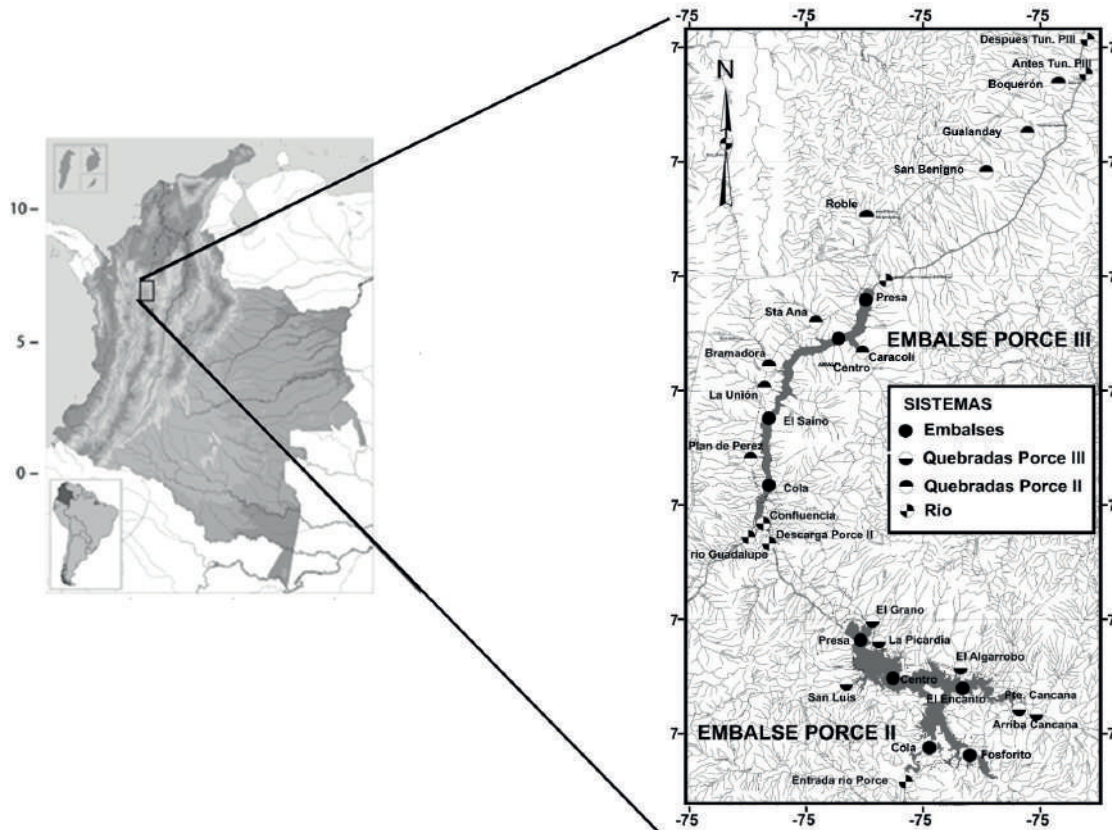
10 –
5 –
0 –

-75 -75 -75 -75 -75

7 7 7 7 7 7 7 7

N

Despues Tun. PIII
Antes Tun. PIII
Boquerón
Gualanday
San Benigno
Roble
Presa
Sta Ana
EMBALSE PORCE III
Caracolí
Bramadora
Centro
La Unión
El Saino
Plan de Perez
Cola
Confluencia
Descarga Porce II
rio Guadalupe

SISTEMAS
Embalses
Quebradas Porce III
Quebradas Porce II
Río

El Grano
Presa
La Picardia
El Algarrobo
Centro
El Encanto
San Luis
Pte. Cancana
Arriba Cancana
EMBALSE PORCE II
Cola
Fosforito
Entrada rio Porce

-75 -75 -75 -75 -75